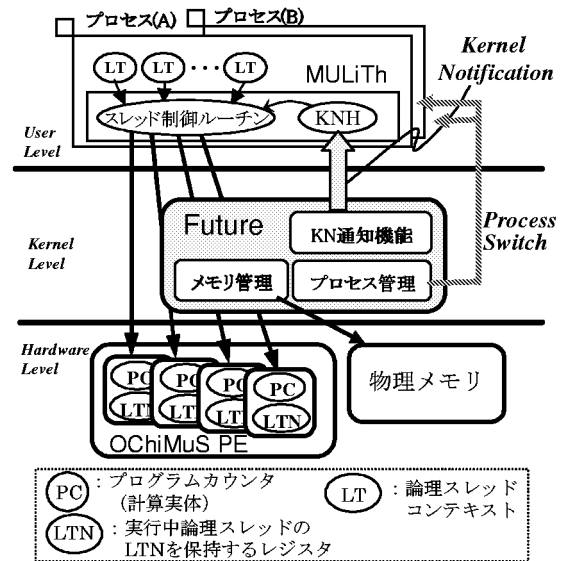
プロセス(A)
プロセス(B)
LT
LT
・・・
LT
MULiTh
Kernel Notification
スレッド制御ルーチン
KNH
User Level
Future
KN通知機能
Process Switch
Kernel Level
メモリ管理
プロセス管理
Hardware Level
PC
LTN
PC
LT
PC
LT
PC
LTN
物理メモリ
OChiMuS PE
PC : プログラムカウンタ (計算実体)
LT : 論理スレッドコンテキスト
LTN : 実行中論理スレッドの LTNを保持するレジスタ